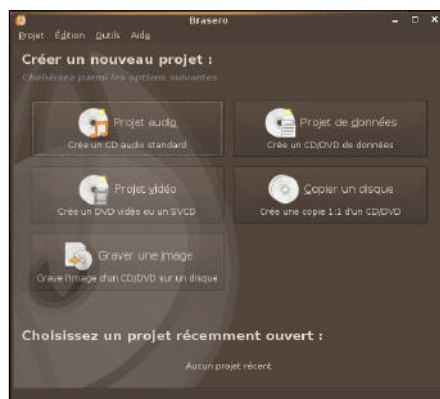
Brasero

Projet Édition Outils Aide

Créer un nouveau projet :

Choisissez parmi les options suivantes

Projet audio

Crée un CD audio standard

Projet de données

Crée un CD/DVD de données

Projet vidéo

Crée un DVD vidéo ou un SVCD

Copier un disque

Crée une copie 1:1 d'un CD/DVD

Graver une image

Grave l'image d'un CD/DVD sur un disque

Choisissez un projet récemment ouvert :

Aucun projet récent